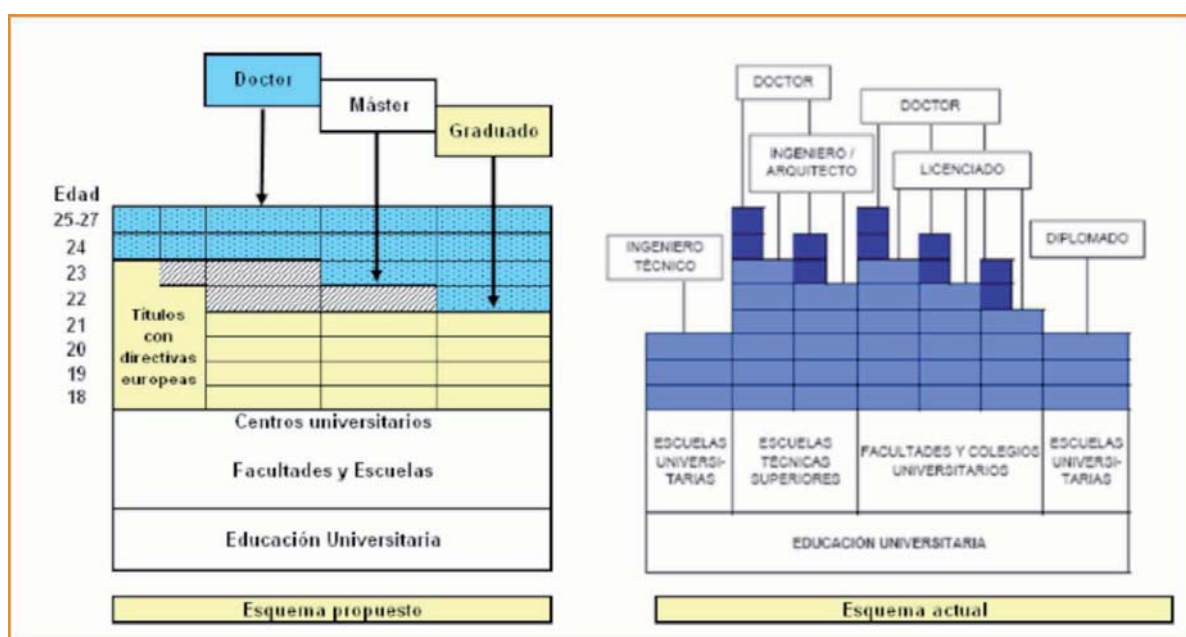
Doctor
Máster
Graduado

Edad
25-27
24
23
22
21
20
19
18

Títulos con directivas europeas

Centros universitarios
Facultades y Escuelas

Educación Universitaria

Esquema propuesto

DOCTOR
DOCTOR
INGENIERO / ARQUITECTO
LICENCIADO
INGENIERO TÉCNICO
DIPLOMADO

ESCUELAS UNIVERSITARIAS
ESCUELAS TÉCNICAS SUPERIORES
FACULTADES Y COLEGIOS UNIVERSITARIOS
ESCUELAS UNIVERSITARIAS

EDUCACIÓN UNIVERSITARIA

Esquema actual